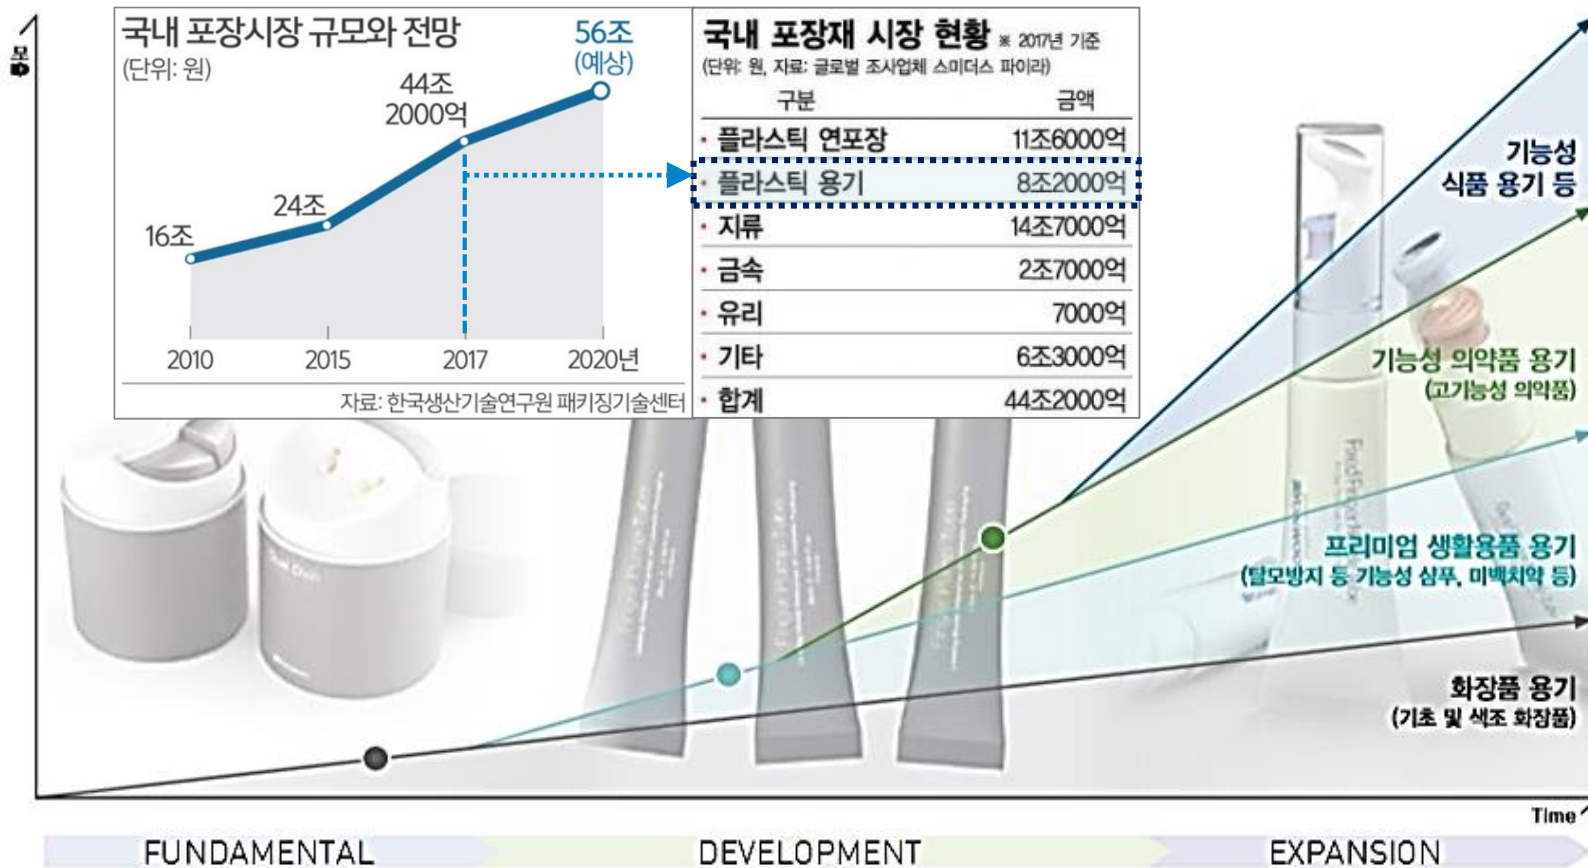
규모

국내 포장시장 규모와 전망
(단위: 원)

16조
24조
44조 2000억
56조 (예상)

2010
2015
2017
2020년

자료: 한국생산기술연구원 패키징기술센터

국내 포장재 시장 현황 ※ 2017년 기준
(단위: 원, 자료: 글로벌 조사업체 스미더스 파이라)

| 구분 | 금액 |
|---|---|
| 플라스틱 연포장 | 11조6000억 |
| 플라스틱 용기 | 8조2000억 |
| 지류 | 14조7000억 |
| 금속 | 2조7000억 |
| 유리 | 7000억 |
| 기타 | 6조3000억 |
| 합계 | 44조2000억 |

기능성 식품 용기 등

기능성 의약품 용기 (고기능성 의약품)

프리미엄 생활용품 용기 (탈모방지 등 기능성 샴푸, 미백치약 등)

화장품 용기 (기초 및 색조 화장품)

Time

FUNDAMENTAL
DEVELOPMENT
EXPANSION